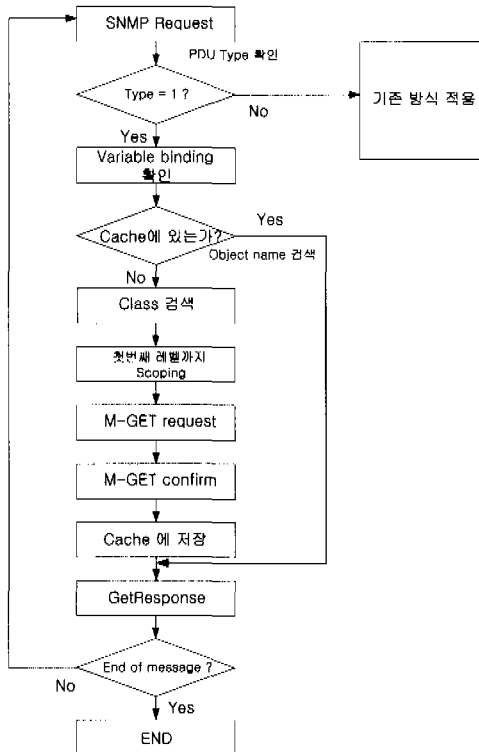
SNMP Request

PDU Type 확인

Type = 1 ?

No

기존 방식 적용

Yes

Variable binding 확인

Cache에 있는가?

Yes

Object name 검색

No

Class 검색

첫번째 레벨까지 Scoping

M-GET request

M-GET confirm

Cache 에 저장

GetResponse

End of message ?

No

Yes

END